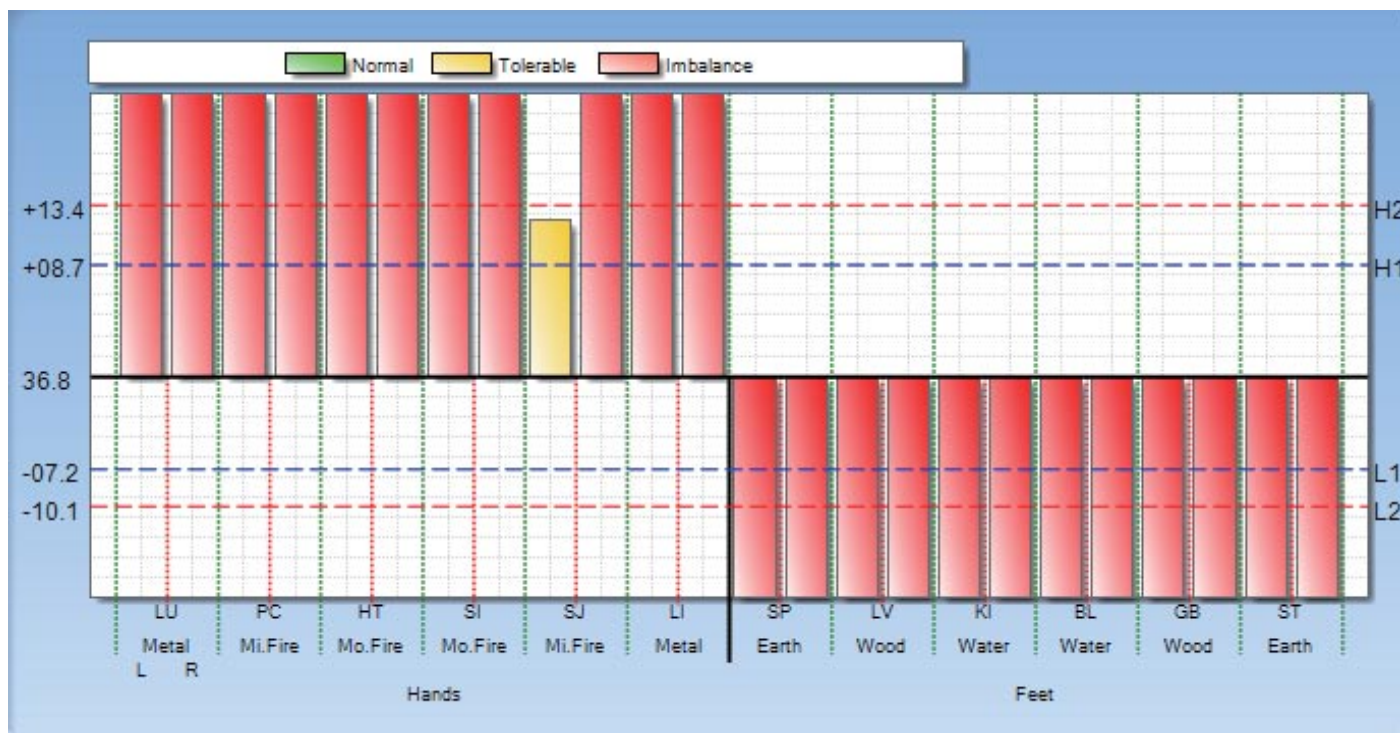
Normal Tolerable Imbalance

+13.4
+08.7
36.8
-07.2
-10.1

H2
H1
L1
L2

| LU | PC | HT | SI | SJ | LI | SP | LV | KI | BL | GB | ST |
|---|---|---|---|---|---|---|---|---|---|---|---|
| Metal | Mi.Fire | Mo.Fire | Mo.Fire | Mi.Fire | Metal | Earth | Wood | Water | Water | Wood | Earth |

L R

Hands

Feet